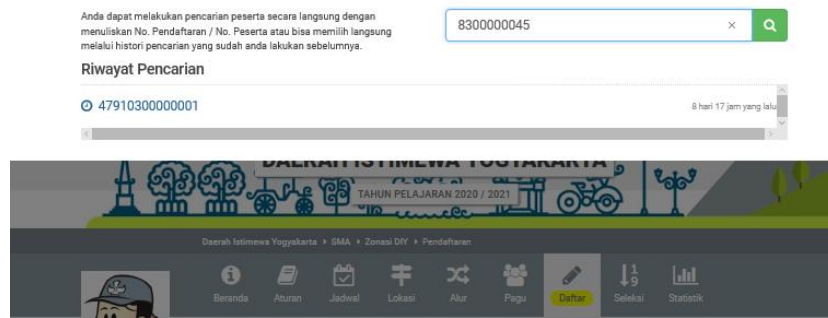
Anda dapat melakukan pencarian peserta secara langsung dengan menuliskan No. Pendaftaran / No. Peserta atau bisa memilih langsung melalui histori pencarian yang sudah anda lakukan sebelumnya.

8300000045

×

Riwayat Pencarian

47910300000001

8 hari 17 jam yang lalu

DAERAH ISTIMEWA YOGYAKARTA

TAHUN PELAJARAN 2020 / 2021

Daerah Istimewa Yogyakarta › SMA › Zonasi DIY › Pendaftaran

Beranda Aturan Jadwal Lokasi Alur Pagu Daftar Seleksi Statistik